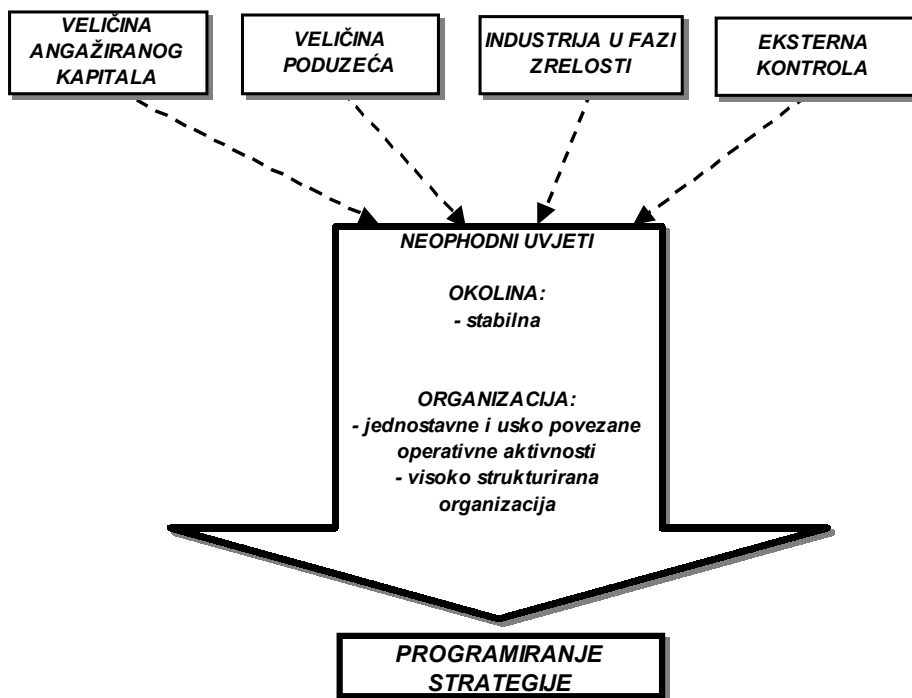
VELIČINA ANGAŽIRANOG KAPITALA

VELIČINA PODUZEĆA

INDUSTRIJA U FAZI ZRELOSTI

EKSTERNA KONTROLA

NEOPHODNI UVJETI

OKOLINA:
- stabilna

ORGANIZACIJA:
- jednostavne i usko povezane operativne aktivnosti
- visoko strukturirana organizacija

PROGRAMIRANJE STRATEGIJE